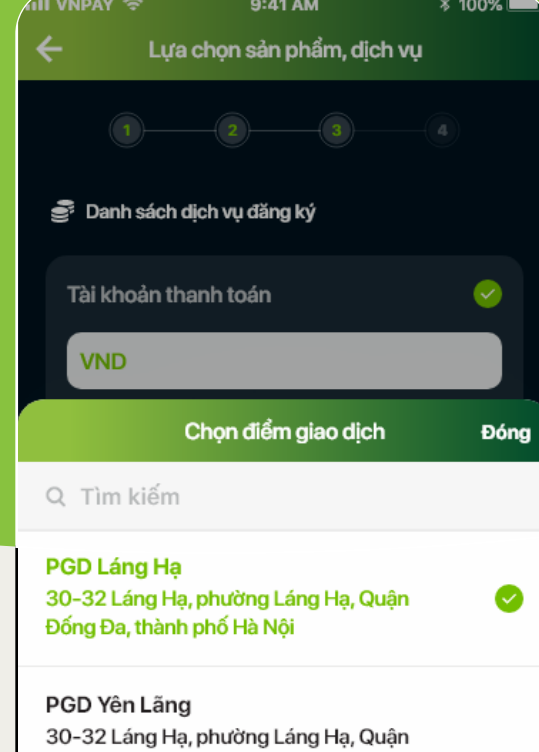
VNPAY 9:41 AM 100%

Lựa chọn sản phẩm, dịch vụ

1 2 3 4

Danh sách dịch vụ đăng ký

Tài khoản thanh toán

VND

Chọn điểm giao dịch

Đóng

Tìm kiếm

PGD Láng Hạ
30-32 Láng Hạ, phường Láng Hạ, Quận Đống Đa, thành phố Hà Nội

PGD Yên Lãng
30-32 Láng Hạ, phường Láng Hạ, Quận